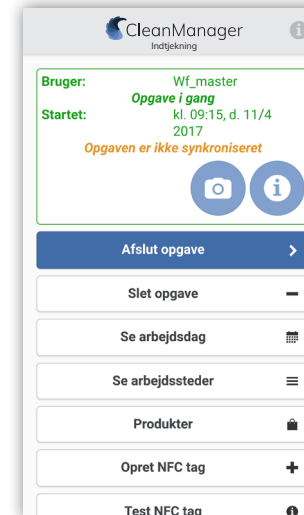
CleanManager
Indtjekning

Bruger: Wf_master
Opgave i gang
Startet: kl. 09:15, d. 11/4 2017
Opgaven er ikke synkroniseret

Afslut opgave

Slet opgave

Se arbejdsdag

Se arbejdssteder

Produkter

Opret NFC tag

Test NFC tag